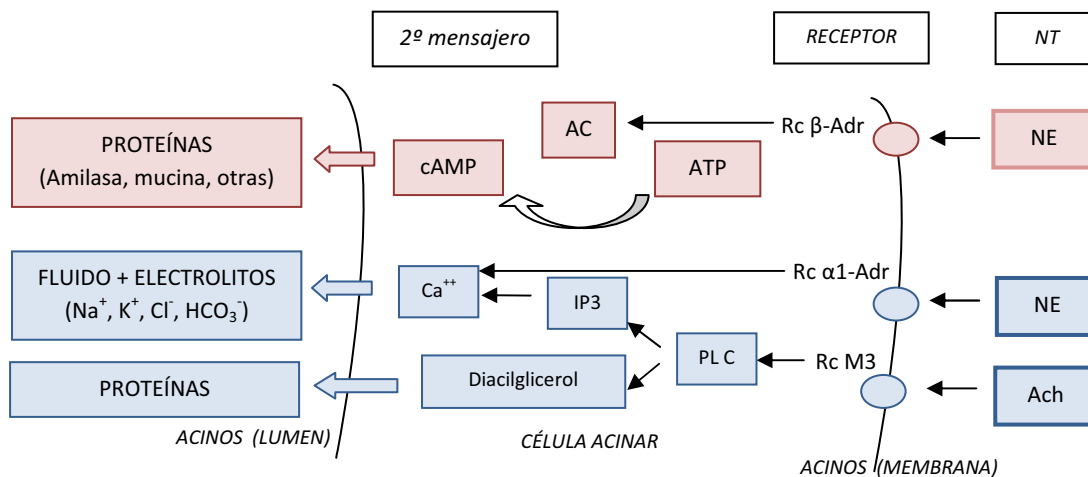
2º mensajero

RECEPTOR

NT

PROTEÍNAS
(Amilasa, mucina, otras)

AC

Rc β-Adr

NE

cAMP

ATP

FLUIDO + ELECTROLITOS
($Na^+$, $K^+$, $Cl^-$, $HCO_3^-$)

$Ca^{++}$

Rc α1-Adr

IP3

NE

PL C

Rc M3

PROTEÍNAS

Diacilglicerol

Ach

ACINOS (LUMEN)

CÉLULA ACINAR

ACINOS (MEMBRANA)